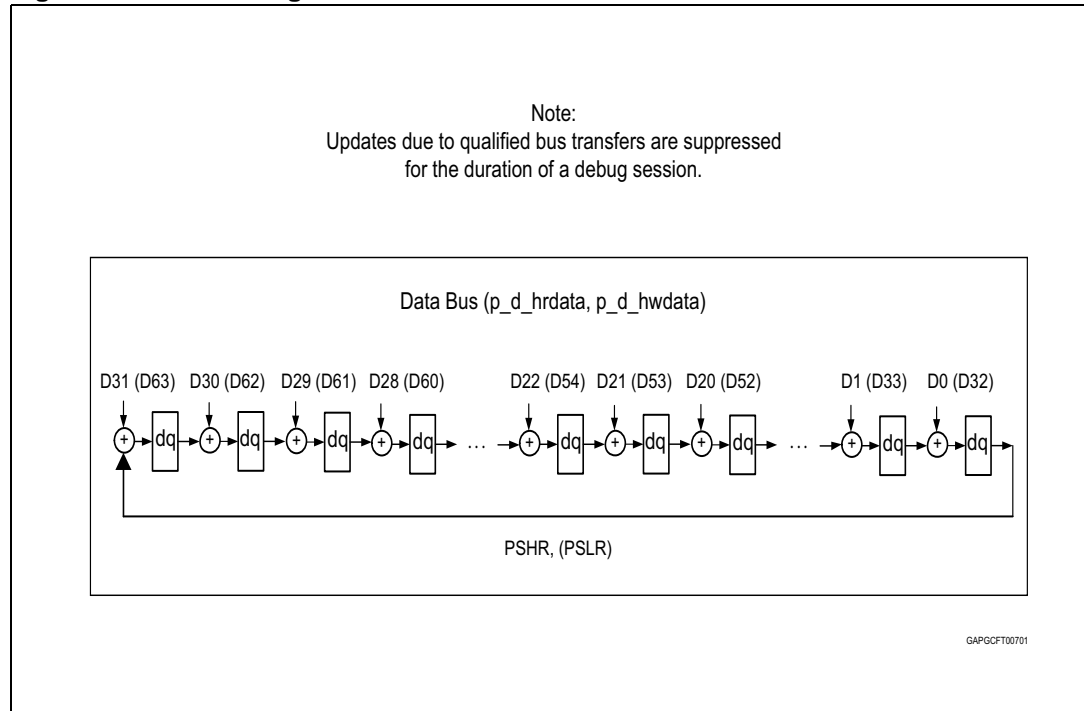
Note:
Updates due to qualified bus transfers are suppressed for the duration of a debug session.

Data Bus (p_d_hrdata, p_d_hwdata)

D31 (D63) D30 (D62) D29 (D61) D28 (D60) D22 (D54) D21 (D53) D20 (D52) D1 (D33) D0 (D32)

+ dq + dq + dq + dq ... + dq + dq + dq ... + dq + dq

PSHR, (PSLR)

GAPGCFT00701